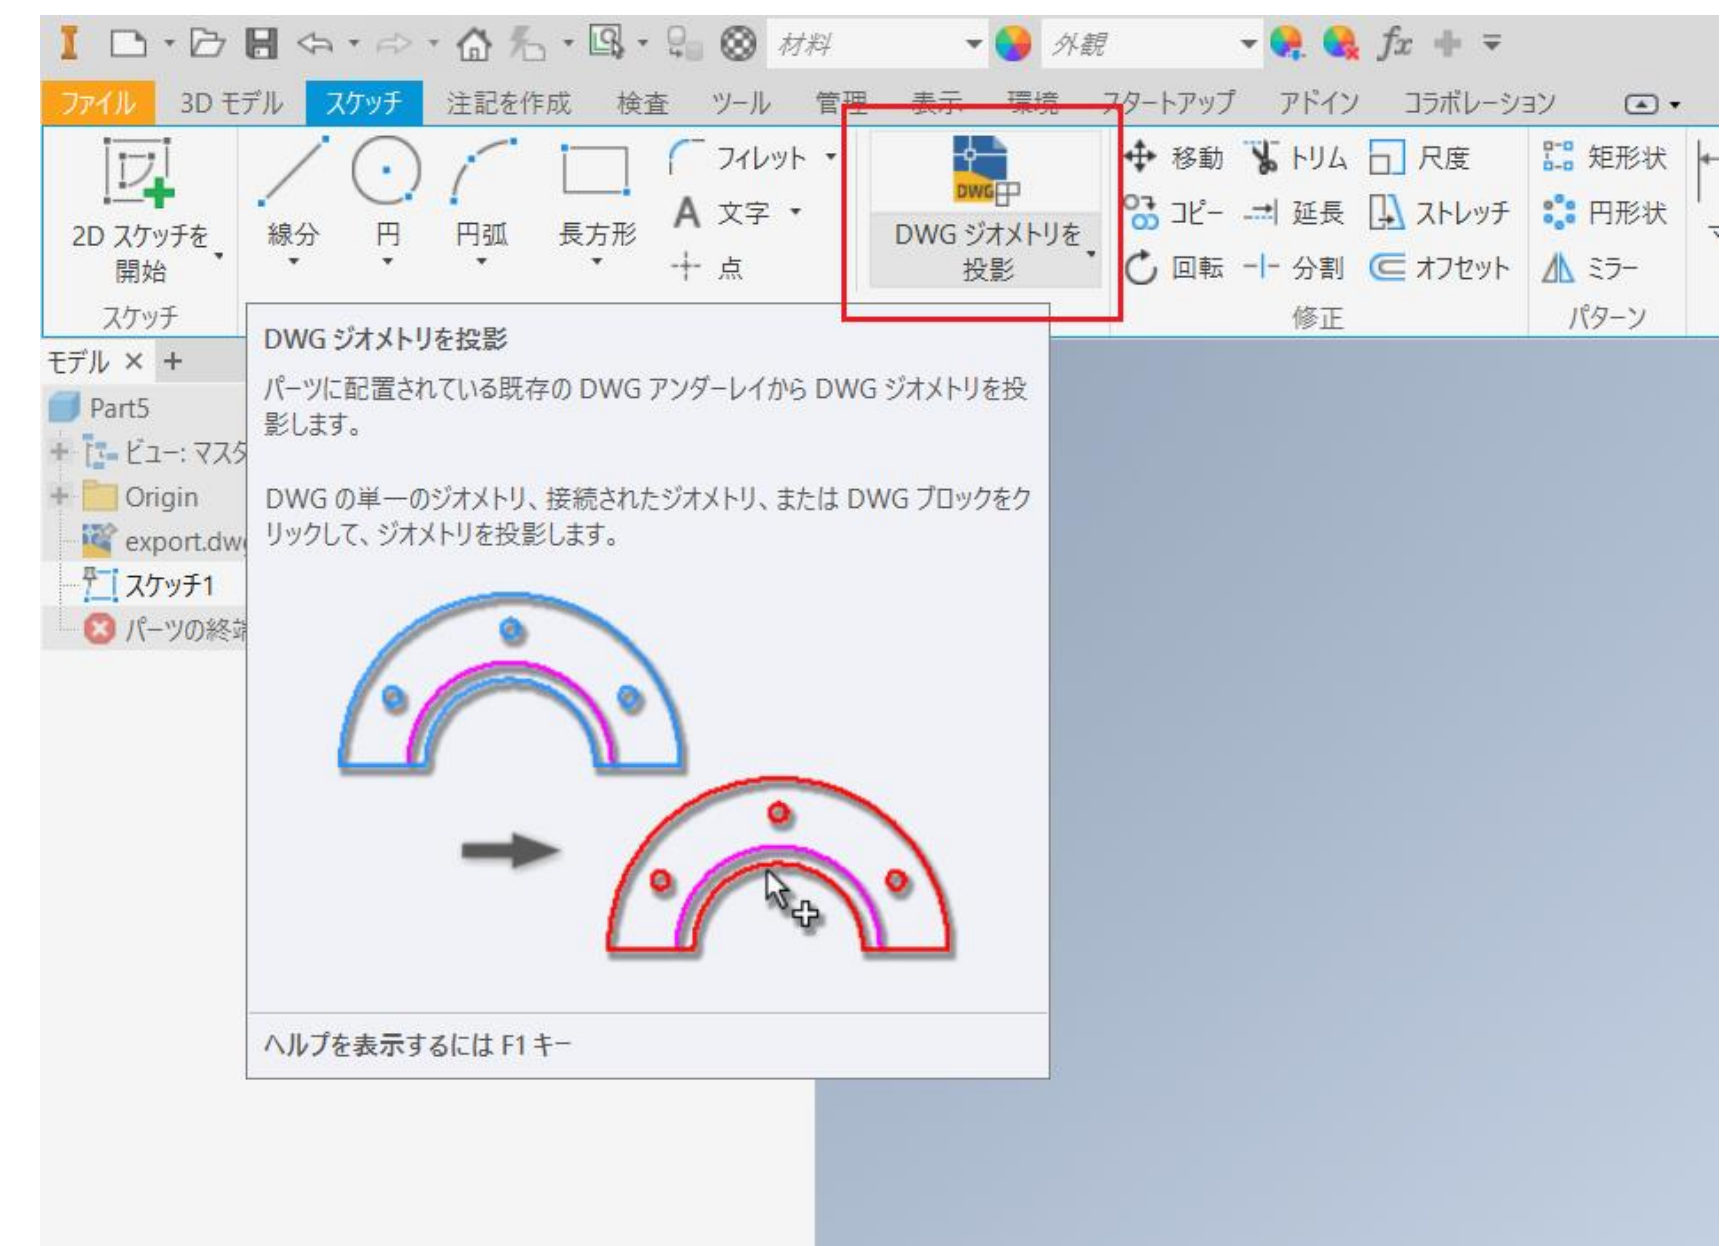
材料 外観 $fx$

ファイル 3D モデル スケッチ 注記を作成 検査 ツール 管理 表示 環境 スタートアップ アドイン コラボレーション

2D スケッチを開始
スケッチ
線分 円 円弧 長方形
フィレット
A 文字
点
DWG
DWG ジオメトリを投影
移動 トリム 尺度
コピー 延長 ストレッチ
回転 分割 オフセット
修正
矩形状
円形状
ミラー
パターン

モデル × +
Part5
ビュー: マスタ
Origin
export.dw
スケッチ1
パーツの終

DWG ジオメトリを投影

パーツに配置されている既存の DWG アンダーレイから DWG ジオメトリを投影します。

DWG の単一のジオメトリ、接続されたジオメトリ、または DWG ブロックをクリックして、ジオメトリを投影します。

ヘルプを表示するには F1 キー